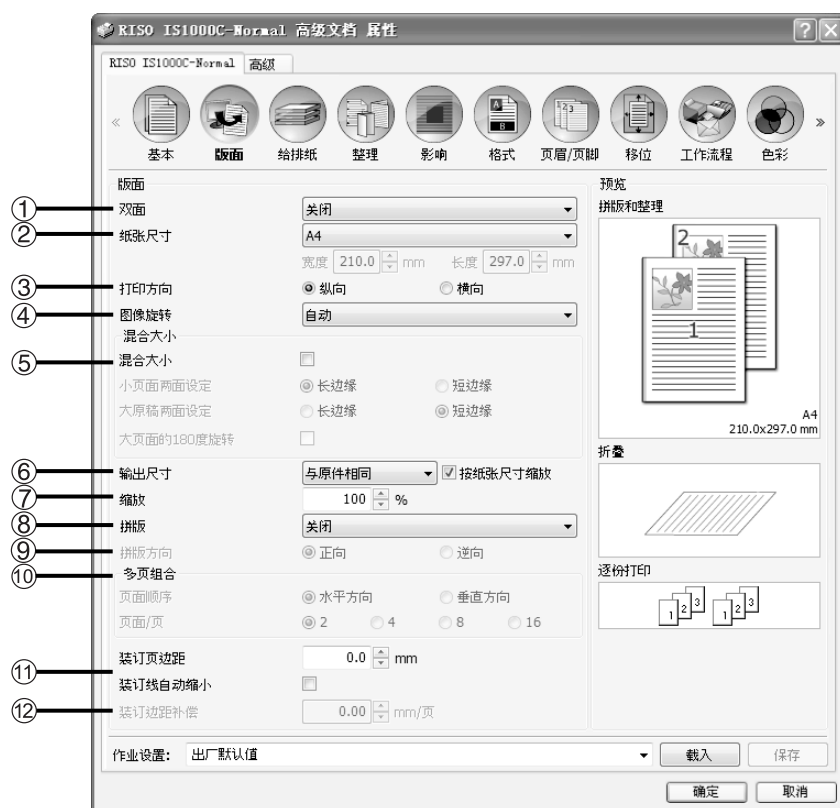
RISO IS1000C-Normal 高级文档 属性

RISO IS1000C-Normal 高级

基本 版面 给排纸 整理 影响 格式 页眉/页脚 移位 工作流程 色彩

版面

① 双面 关闭

② 纸张尺寸 A4

宽度 210.0 mm 长度 297.0 mm

③ 打印方向 纵向 横向

④ 图像旋转 自动

混合大小

⑤ 混合大小

小页面两面设定 长边缘 短边缘

大原稿两面设定 长边缘 短边缘

大页面的180度旋转

⑥ 输出尺寸 与原件相同 按纸张尺寸缩放

⑦ 缩放 100 %

⑧ 拼版 关闭

⑨ 拼版方向 正向 逆向

⑩ 多页组合

页面顺序 水平方向 垂直方向

页面/页 2 4 8 16

⑪ 装订页边距 0.0 mm

装订线自动缩小

⑫ 装订边距补偿 0.00 mm/页

预览

拼版和整理

2

1

A4
210.0x297.0 mm

折叠

逐份打印

1 2 3 1 2 3

作业设置: 出厂默认值 载入 保存

确定 取消